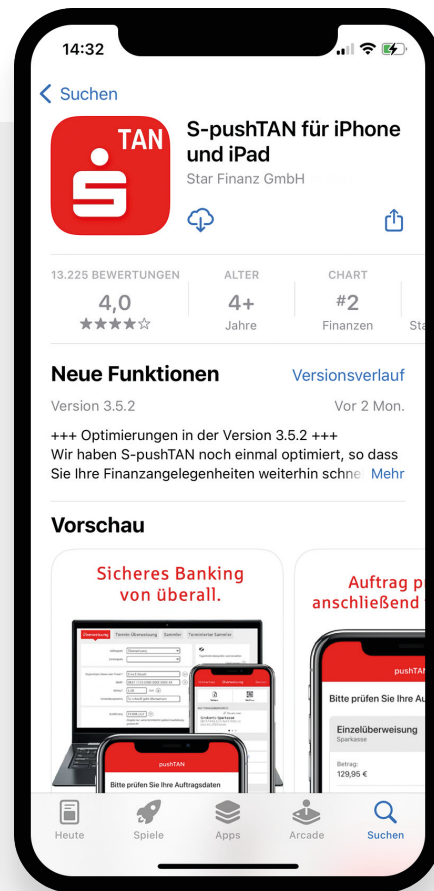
14:32

Suchen

TAN

S-pushTAN für iPhone und iPad
Star Finanz GmbH

13.225 BEWERTUNGEN
4,0
★★★★☆

ALTER
4+
Jahre

CHART
#2
Finanzen

St

Neue Funktionen
Versionsverlauf

Version 3.5.2
Vor 2 Mon.

+++ Optimierungen in der Version 3.5.2 +++
Wir haben S-pushTAN noch einmal optimiert, so dass Sie Ihre Finanzangelegenheiten weiterhin schne Mehr

Vorschau

Sicheres Banking von überall.

Überweisung
Termin-Überweisung
Sammler
Terminierter Sammler

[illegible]

pushTAN

Bitte prüfen Sie Ihre Auftragsdaten

Auftrag p anschließend

pushTAN

Bitte prüfen Sie Ihre A

Einzelüberweisung
Sparkasse

Betrag:
129,95 €

Heute
Spiele
Apps
Arcade
Suchen